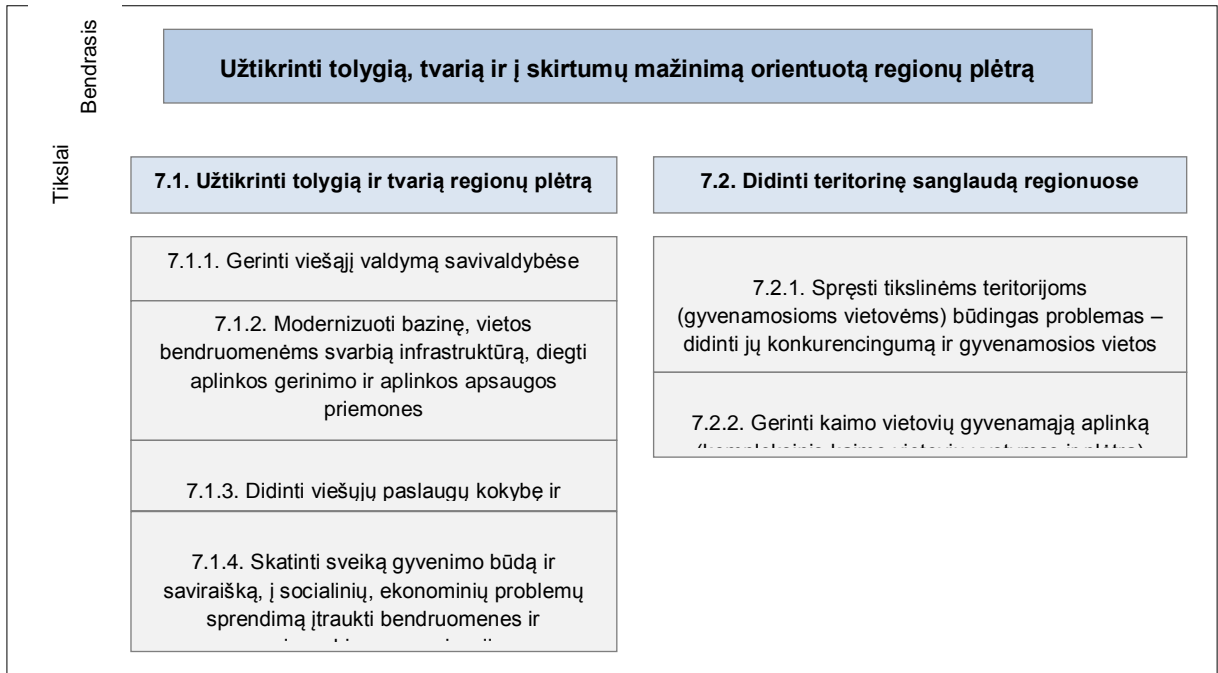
Bendrasis

Tikslai

Užtikrinti tolygią, tvarią ir į skirtumų mažinimą orientuotą regionų plėtrą

7.1. Užtikrinti tolygią ir tvarią regionų plėtrą

7.2. Didinti teritorinę sanglaudą regionuose

7.1.1. Gerinti viešąjį valdymą savivaldybėse

7.1.2. Modernizuoti bazinę, vietos bendruomenėms svarbią infrastruktūrą, diegti aplinkos gerinimo ir aplinkos apsaugos priemones

7.1.3. Didinti viešųjų paslaugų kokybę ir

7.1.4. Skatinti sveiką gyvenimo būdą ir saviraišką, į socialinių, ekonominių problemų sprendimą įtraukti bendruomenes ir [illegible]

7.2.1. Spręsti tikslinėms teritorijoms (gyvenamosioms vietovėms) būdingas problemas – didinti jų konkurencingumą ir gyvenamosios vietos

7.2.2. Gerinti kaimo vietovių gyvenamąją aplinką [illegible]